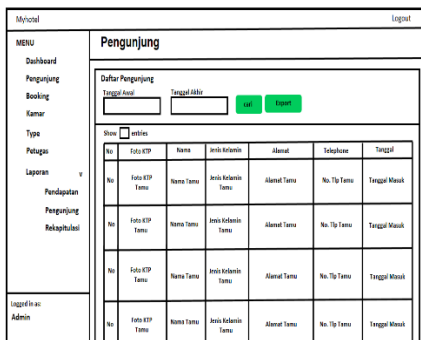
Myhotel

Logout

MENU

Dashboard

Pengunjung

Booking

Kamar

Type

Petugas

Laporan v

Pendapatan

Pengunjung

Rekapitulasi

Logged in as:

Admin

Pengunjung

Daftar Pengunjung

Tanggal Awal

Tanggal Akhir

cari

Export

Show entries

| No | Foto KTP | Nama | Jenis Kelamin | Alamat | Telephone | Tanggal |
|---|---|---|---|---|---|---|
| No | Foto KTP Tamu | Nama Tamu | Jenis Kelamin Tamu | Alamat Tamu | No. Tlp Tamu | Tanggal Masuk |
| No | Foto KTP Tamu | Nama Tamu | Jenis Kelamin Tamu | Alamat Tamu | No. Tlp Tamu | Tanggal Masuk |
| No | Foto KTP Tamu | Nama Tamu | Jenis Kelamin Tamu | Alamat Tamu | No. Tlp Tamu | Tanggal Masuk |
| No | Foto KTP Tamu | Nama Tamu | Jenis Kelamin Tamu | Alamat Tamu | No. Tlp Tamu | Tanggal Masuk |